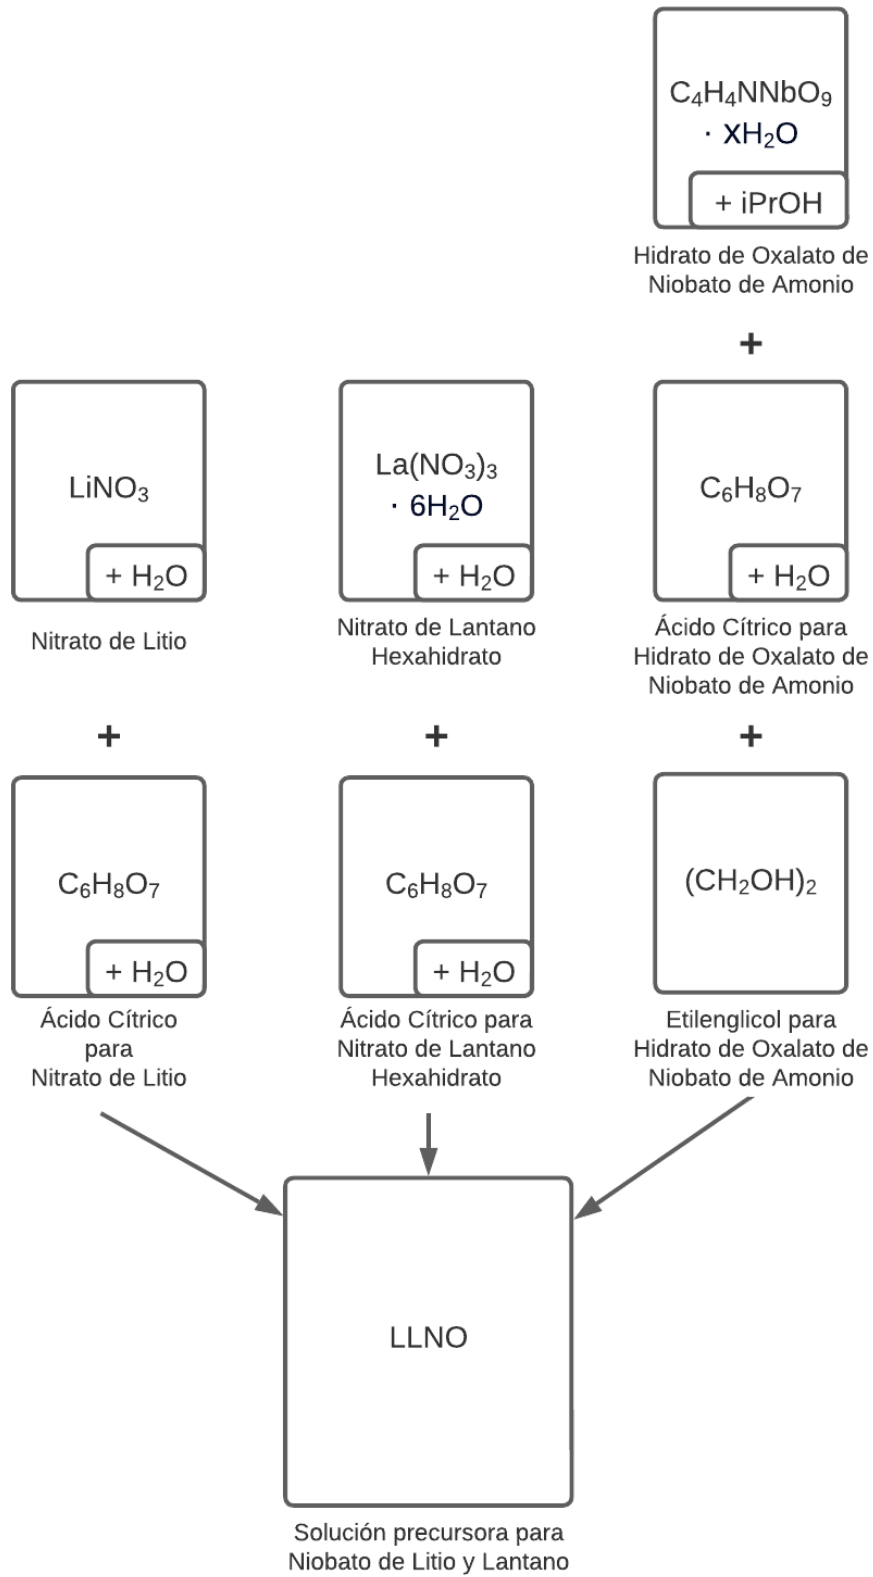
$C_4H_4NNbO_9 \cdot XH_2O$

+ iPrOH

Hidrato de Oxalato de Niobato de Amonio

+

$LiNO_3$

$+ H_2O$

Nitrato de Litio

$La(NO_3)_3 \cdot 6H_2O$

$+ H_2O$

Nitrato de Lantano Hexahidrato

$C_6H_8O_7$

$+ H_2O$

Ácido Cítrico para Hidrato de Oxalato de Niobato de Amonio

+

+

+

$C_6H_8O_7$

$+ H_2O$

Ácido Cítrico para Nitrato de Litio

$C_6H_8O_7$

$+ H_2O$

Ácido Cítrico para Nitrato de Lantano Hexahidrato

$(CH_2OH)_2$

Etilenglicol para Hidrato de Oxalato de Niobato de Amonio

LLNO

Solución precursora para Niobato de Litio y Lantano